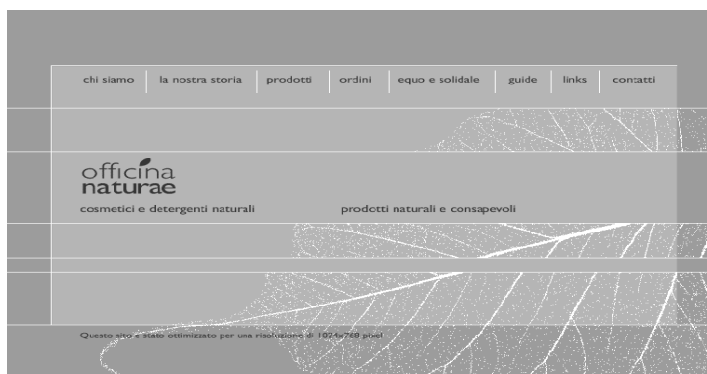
chi siamo | la nostra storia | prodotti | ordini | equo e solidale | guide | links | contatti

officina naturae

cosmetici e detergenti naturali

prodotti naturali e consapevoli

Questo sito è stato ottimizzato per una risoluzione di 1024x768 pixel